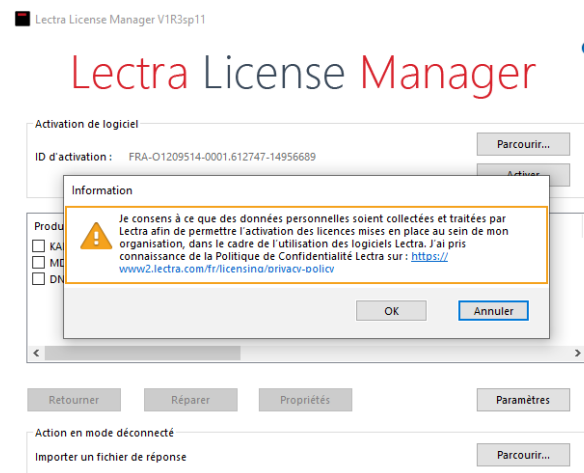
Lectra License Manager V1R3sp11

Lectra License Manager

Activation de logiciel

ID d'activation : FRA-O1209514-0001.612747-14956689

Parcourir...

Activer

Produ

KA

MD

DN

Information

Je consens à ce que des données personnelles soient collectées et traitées par Lectra afin de permettre l'activation des licences mises en place au sein de mon organisation, dans le cadre de l'utilisation des logiciels Lectra. J'ai pris connaissance de la Politique de Confidentialité Lectra sur : https://www2.lectra.com/fr/licensing/privacy-policy

OK

Annuler

Retourner

Réparer

Propriétés

Paramètres

Action en mode déconnecté

Importer un fichier de réponse

Parcourir...